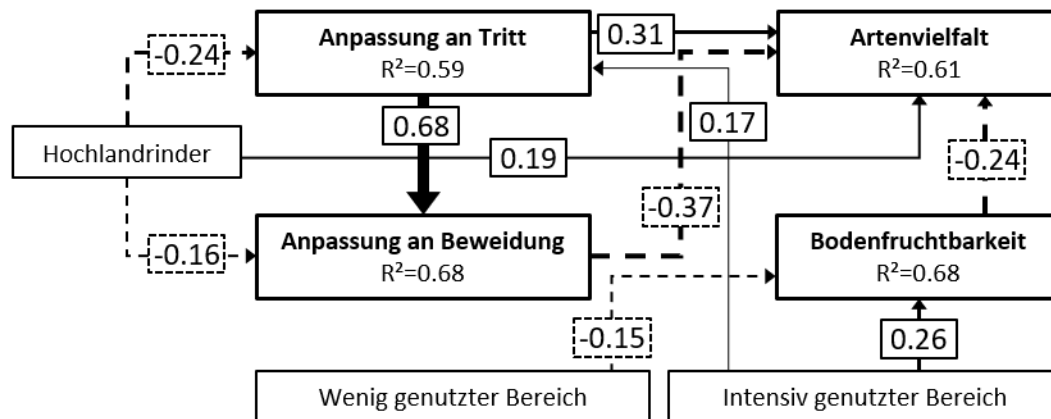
-0.24

Anpassung an Tritt
R²=0.59

0.31

Artenvielfalt
R²=0.61

0.68

0.17

Hochlandrinder

0.19

-0.24

-0.37

-0.16

Anpassung an Beweidung
R²=0.68

Bodenfruchtbarkeit
R²=0.68

-0.15

0.26

Wenig genutzter Bereich

Intensiv genutzter Bereich